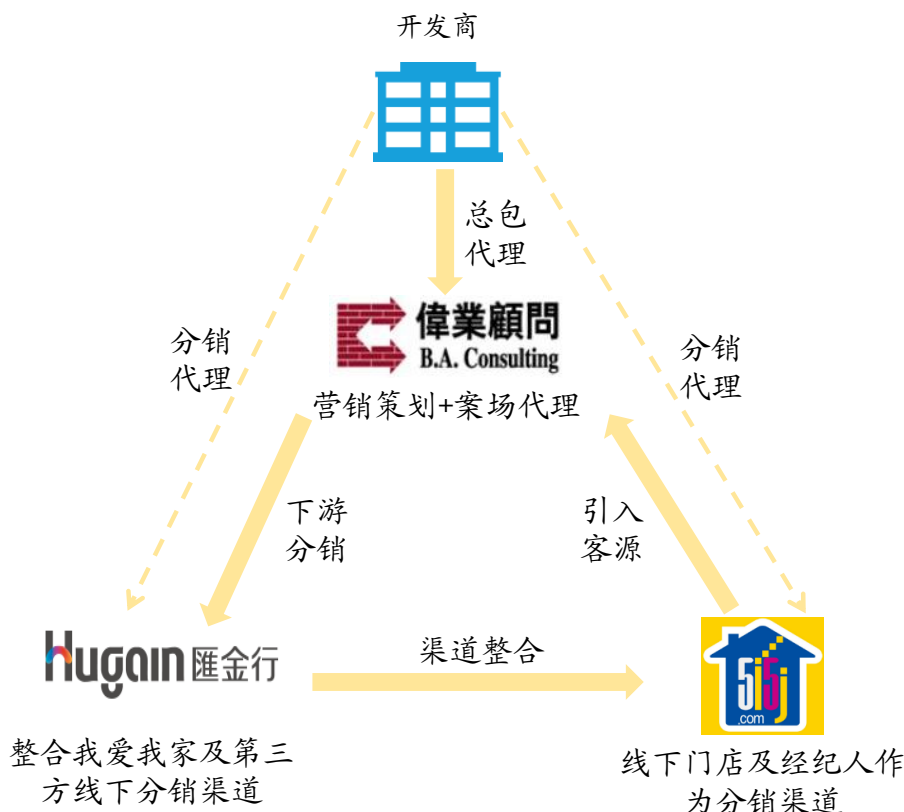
开发商

总包
代理

偉業顧問
B.A. Consulting

营销策划+案场代理

分销
代理

分销
代理

下游
分销

引入
客源

Hugain 匯金行

渠道整合

5i5j
.com

整合我爱我家及第三方线下分销渠道

线下门店及经纪人作为分销渠道